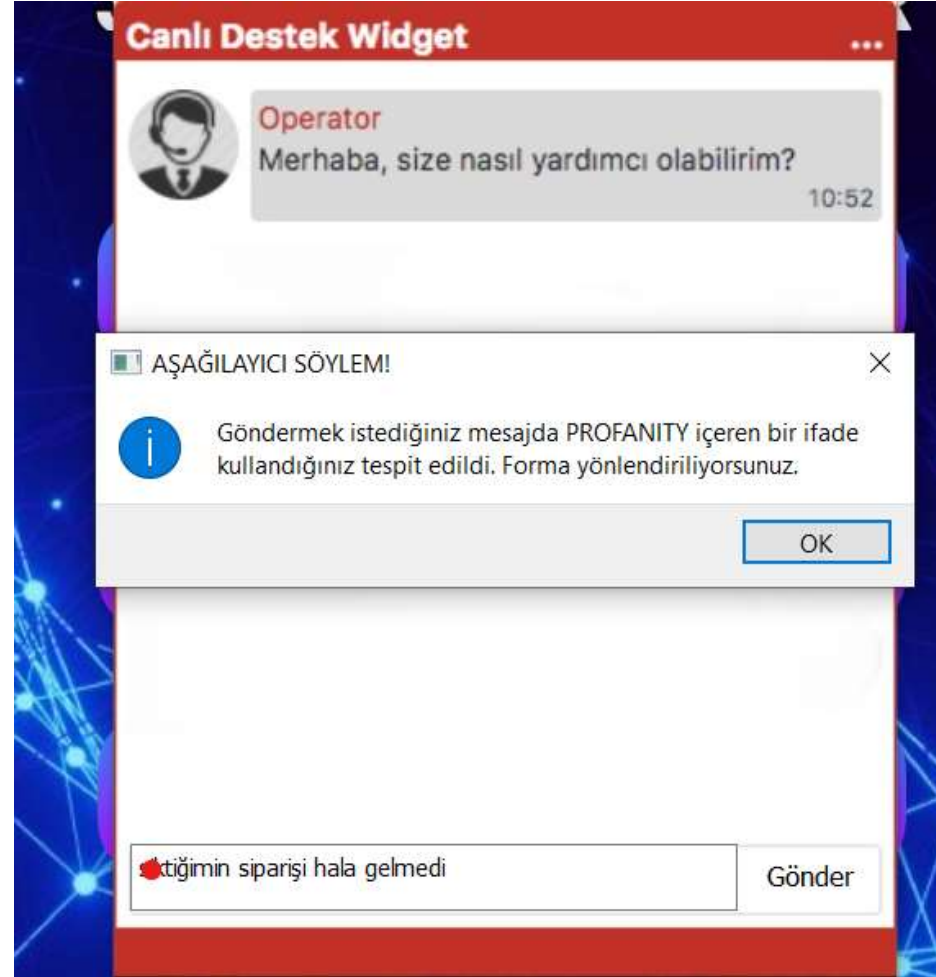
Canlı Destek Widget ...

Operator
Merhaba, size nasıl yardımcı olabilirim?
10:52

AŞAĞILAYICI SÖYLEM!

Göndermek istediğiniz mesajda PROFANITY içeren bir ifade kullandığınız tespit edildi. Forma yönlendiriliyorsunuz.

OK

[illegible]tiğimin siparişi hala gelmedi

Gönder